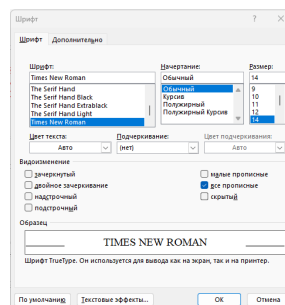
Шрифт

Шрифт Дополнительно

Шрифт:
Times New Roman
The Serif Hand
The Serif Hand Black
The Serif Hand Extrablack
The Serif Hand Light
Times New Roman

Начертание:
Обычный
Обычный
Курсив
Полужирный
Полужирный Курсив

Размер:
14
9
10
11
12
14

Цвет текста:
Авто

Подчеркивание:
(нет)

Цвет подчеркивания:
Авто

Видоизменение

зачеркнутый
двойное зачеркивание
надстрочный
подстрочный

малые прописные
все прописные
скрытый

Образец

TIMES NEW ROMAN

Шрифт TrueType. Он используется для вывода как на экран, так и на принтер.

По умолчанию
Текстовые эффекты...
ОК
Отмена